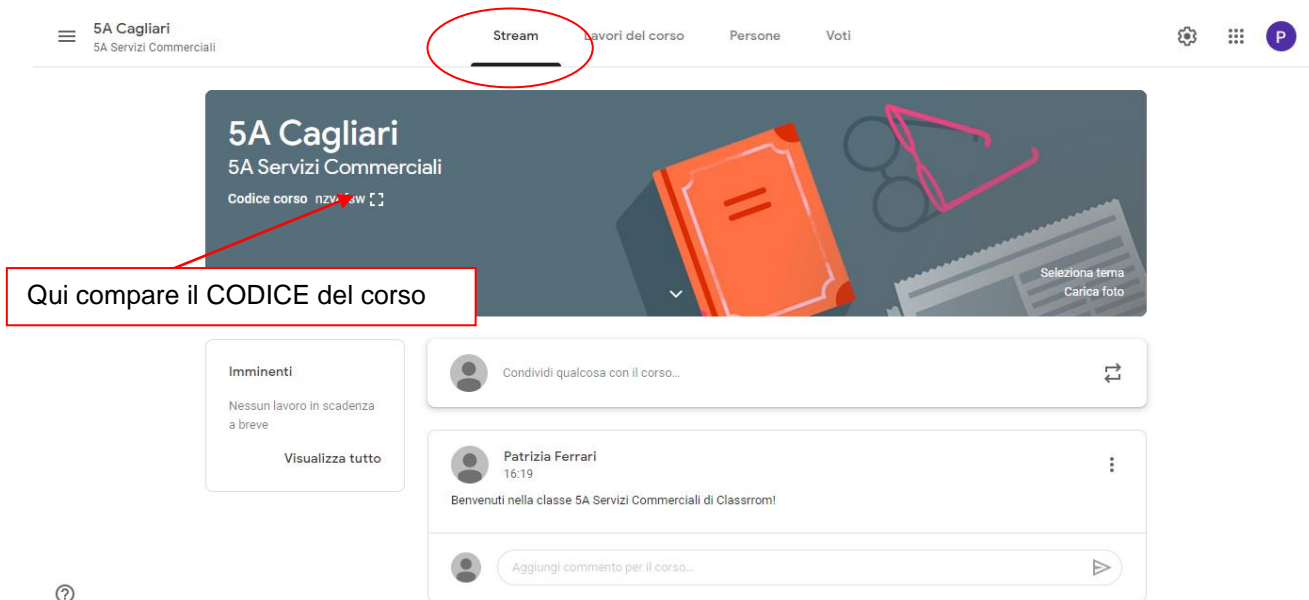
5A Cagliari
5A Servizi Commerciali

Stream Lavori del corso Persone Voti

P

5A Cagliari
5A Servizi Commerciali
Codice corso nzv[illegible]sw

Seleziona tema
Carica foto

Qui compare il CODICE del corso

Imminenti
Nessun lavoro in scadenza a breve
Visualizza tutto

Condividi qualcosa con il corso...

Patrizia Ferrari
16:19
Benvenuti nella classe 5A Servizi Commerciali di Classrrom!

Aggiungi commento per il corso...